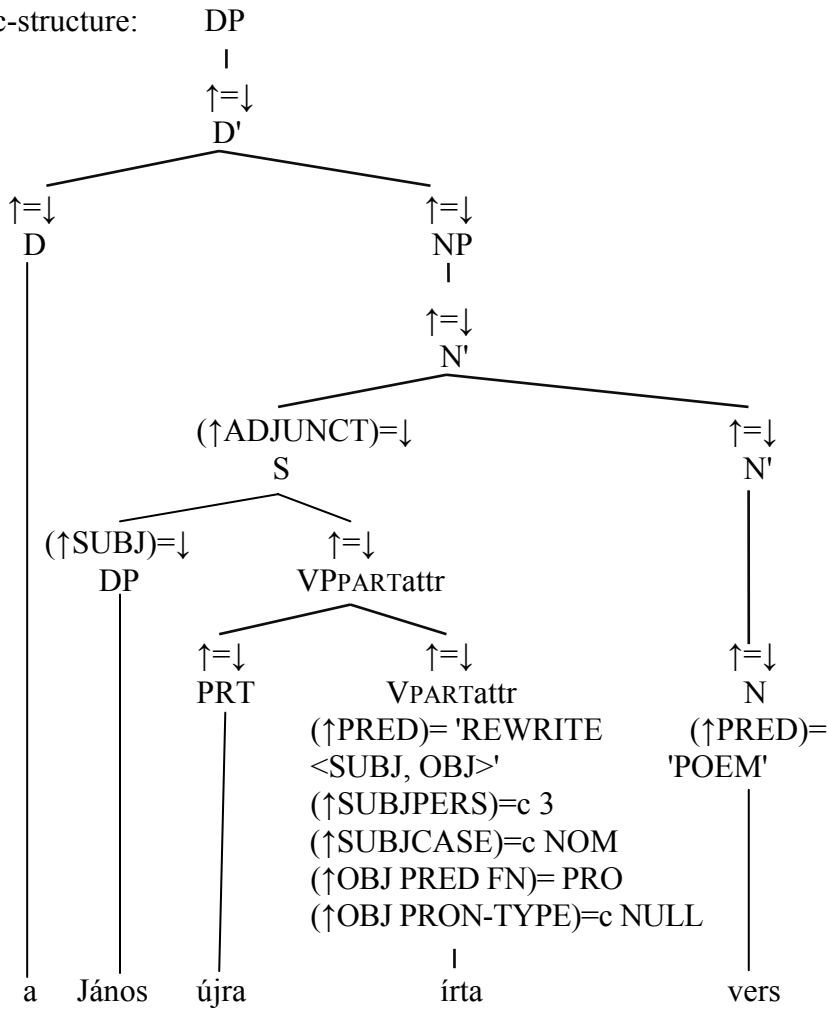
c-structure: DP

↑=↓
D'

↑=↓
D

↑=↓
NP

↑=↓
N'

(↑ADJUNCT)=↓
S

↑=↓
N'

(↑SUBJ)=↓
DP

↑=↓
VPPARTattr

↑=↓
PRT

↑=↓
VPARTattr
(↑PRED)= 'REWRITE <SUBJ, OBJ>'
(↑SUBJPERS)=c 3
(↑SUBJCASE)=c NOM
(↑OBJ PRED FN)= PRO
(↑OBJ PRON-TYPE)=c NULL

↑=↓
N
(↑PRED)= 'POEM'

a János újra írta vers